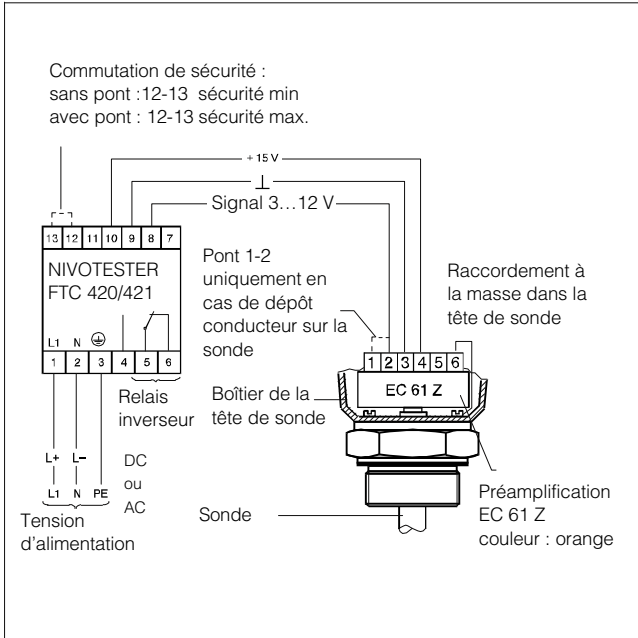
Commutation de sécurité :
sans pont :12-13 sécurité min
avec pont : 12-13 sécurité max.

+15 V
⊥
Signal 3…12 V

13 12 11 10 9 8 7

NIVOTESTER
FTC 420/421

L1 N ⏚
1 2 3 4 5 6

Relais inverseur

L+ L–
L1 N PE

DC
ou
AC

Tension d'alimentation

Pont 1-2 uniquement en cas de dépôt conducteur sur la sonde

Raccordement à la masse dans la tête de sonde

1 2 3 4 5 6

EC 61 Z

Boîtier de la tête de sonde

Sonde

Préamplification
EC 61 Z
couleur : orange